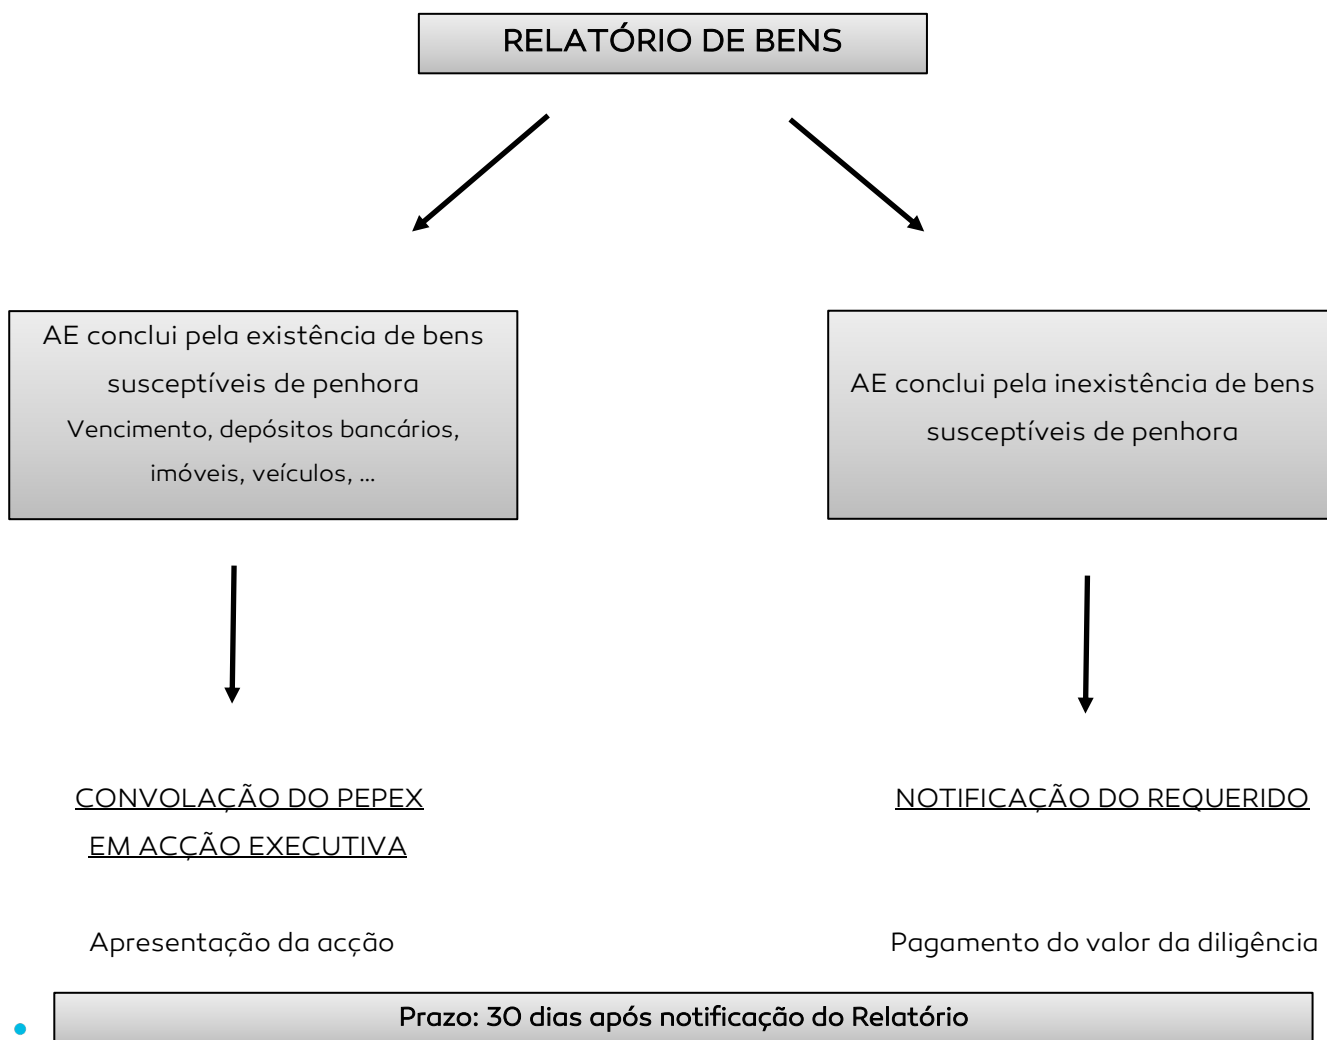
RELATÓRIO DE BENS

AE conclui pela existência de bens susceptíveis de penhora
Vencimento, depósitos bancários, imóveis, veículos, …

AE conclui pela inexistência de bens susceptíveis de penhora

CONVOLAÇÃO DO PEPEX EM ACÇÃO EXECUTIVA

Apresentação da acção

NOTIFICAÇÃO DO REQUERIDO

Pagamento do valor da diligência

Prazo: 30 dias após notificação do Relatório